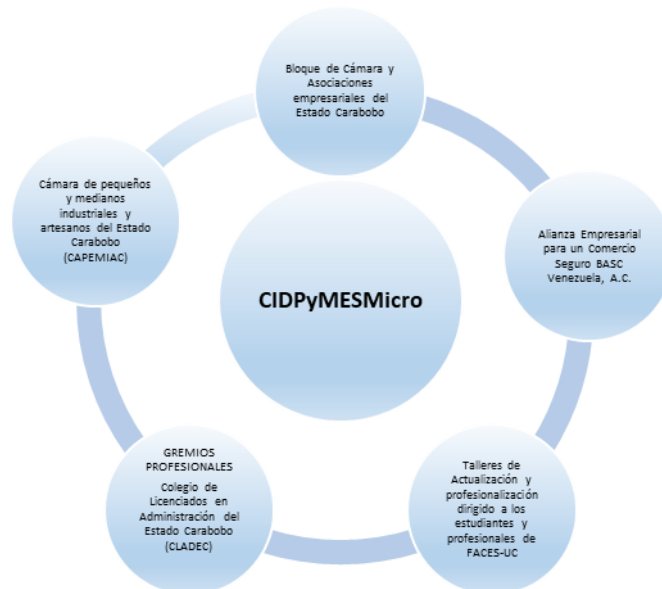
CIDPyMESMicro

Bloque de Cámara y Asociaciones empresariales del Estado Carabobo

Alianza Empresarial para un Comercio Seguro BASC Venezuela, A.C.

Talleres de Actualización y profesionalización dirigido a los estudiantes y profesionales de FACES-UC

GREMIOS PROFESIONALES
Colegio de Licenciados en Administración del Estado Carabobo (CLADEC)

Cámara de pequeños y medianos industriales y artesanos del Estado Carabobo (CAPEMIAC)